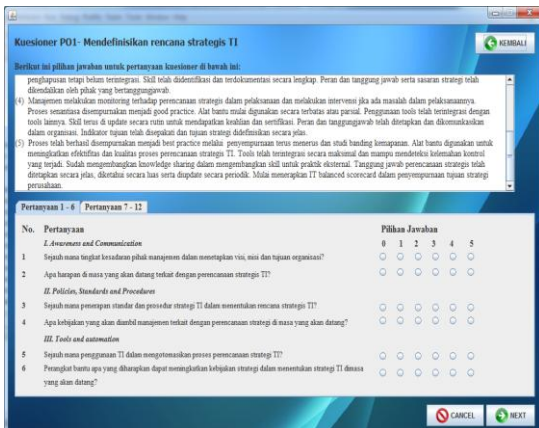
Kuesioner PO1- Mendefinisikan rencana strategis TI

KEMBALI

Berikut ini pilihan jawaban untuk pertanyaan kuesioner di bawah ini:

penghapusan tetapi belum terintegrasi. Skill telah diidentifikasi dan terdokumentasi secara lengkap. Peran dan tanggung jawab serta sasaran strategi telah dikendalikan oleh pihak yang bertanggungjawab.

(4) Manajemen melakukan monitoring terhadap perencanaan strategis dalam pelaksanaan dan melakukan intervensi jika ada masalah dalam pelaksanaannya. Proses senantiasa disempurnakan menjadi good practice. Alat bantu mulai digunakan secara terbatas atau parsial. Penggunaan tools telah terintegrasi dengan tools lainnya. Skill terus di update secara rutin untuk mendapatkan keahlian dan sertifikasi. Peran dan tanggungjawab telah ditetapkan dan dikomunikasikan dalam organisasi. Indikator tujuan telah disepakati dan tujuan strategi didefinisikan secara jelas.

(5) Proses telah berhasil disempurnakan menjadi best practice melalui penyempurnaan terus menerus dan studi banding kemapanan. Alat bantu digunakan untuk meningkatkan efektifitas dan kualitas proses perencanaan strategis TI. Tools telah terintegrasi secara maksimal dan mampu mendeteksi kelemahan kontrol yang terjadi. Sudah mengembangkan knowledge sharing dalam mengembangkan skill untuk praktik eksternal. Tanggung jawab perencanaan strategis telah ditetapkan secara jelas, diketahui secara luas serta diupdate secara periodik. Mulai menerapkan IT balanced scorecard dalam penyempurnaan tujuan strategi perusahaan.

Pertanyaan 1 - 6 | Pertanyaan 7 - 12

| No. | Pertanyaan | Pilihan Jawaban 0 | 1 | 2 | 3 | 4 | 5 |
|---|---|---|---|---|---|---|---|
| | I. Awareness and Communication | | | | | | |
| 1 | Sejauh mana tingkat kesadaran pihak manajemen dalam menetapkan visi, misi dan tujuan organisasi? | ○ | ○ | ○ | ○ | ○ | ○ |
| 2 | Apa harapan di masa yang akan datang terkait dengan perencanaan strategis TI? | ○ | ○ | ○ | ○ | ○ | ○ |
| | II. Policies, Standards and Procedures | | | | | | |
| 3 | Sejauh mana penerapan standar dan prosedur strategi TI dalam menentukan rencana strategis TI? | ○ | ○ | ○ | ○ | ○ | ○ |
| 4 | Apa kebijakan yang akan diambil manajemen terkait dengan perencanaan strategi di masa yang akan datang? | ○ | ○ | ○ | ○ | ○ | ○ |
| | III. Tools and automation | | | | | | |
| 5 | Sejauh mana penggunaan TI dalam mengotomasikan proses perencanaan strategis TI? | ○ | ○ | ○ | ○ | ○ | ○ |
| 6 | Perangkat bantu apa yang diharapkan dapat meningkatkan kebijakan strategi dalam menentukan strategi TI dimasa yang akan datang? | ○ | ○ | ○ | ○ | ○ | ○ |

CANCEL NEXT